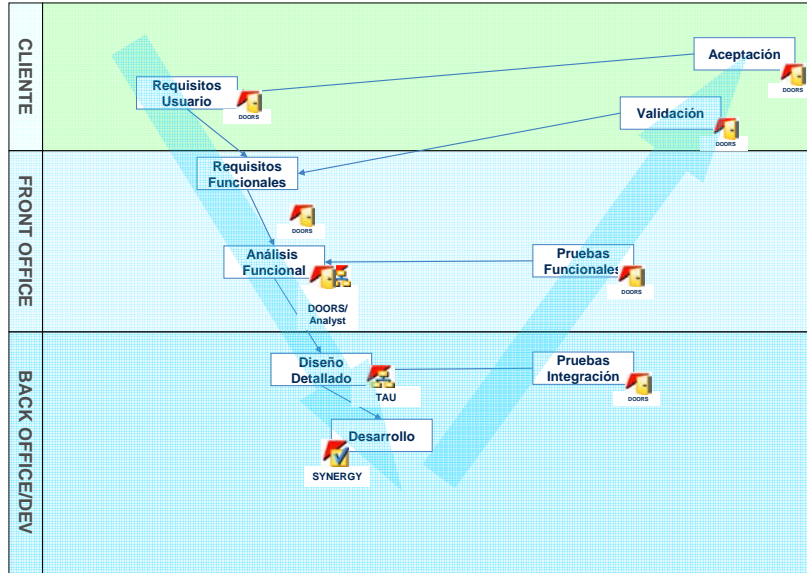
CLIENTE

Requisitos Usuario

DOORS

Aceptación

DOORS

Validación

DOORS

FRONT OFFICE

Requisitos Funcionales

DOORS

Análisis Funcional

DOORS/ Analyst

Pruebas Funcionales

DOORS

BACK OFFICE/DEV

Diseño Detallado

TAU

Pruebas Integración

DOORS

Desarrollo

SYNERGY